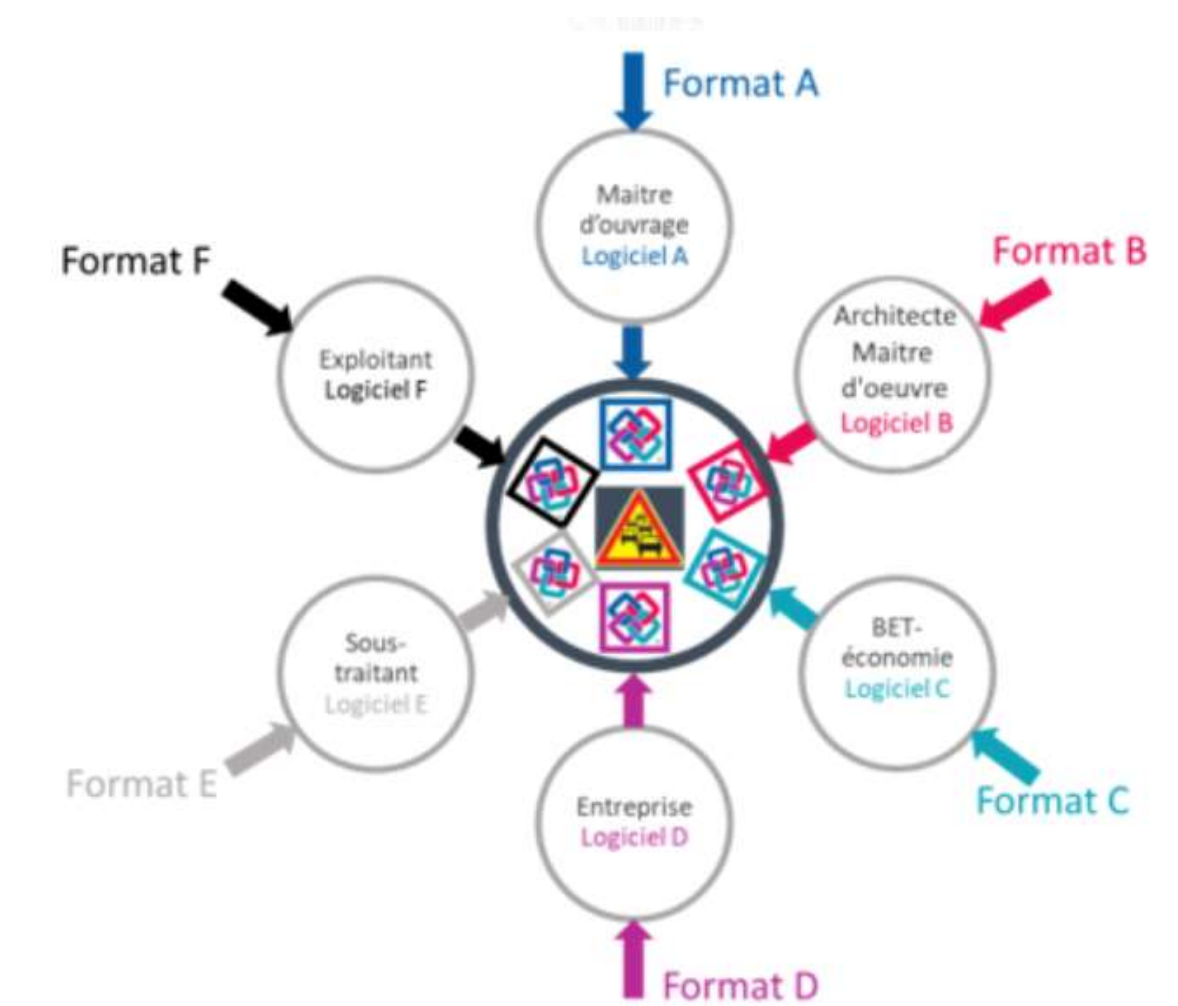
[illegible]

Format A

Maitre d'ouvrage Logiciel A

Format B

Architecte Maitre d'oeuvre Logiciel B

BET-économie Logiciel C

Format C

Entreprise Logiciel D

Format D

Sous-traitant Logiciel E

Format E

Exploitant Logiciel F

Format F